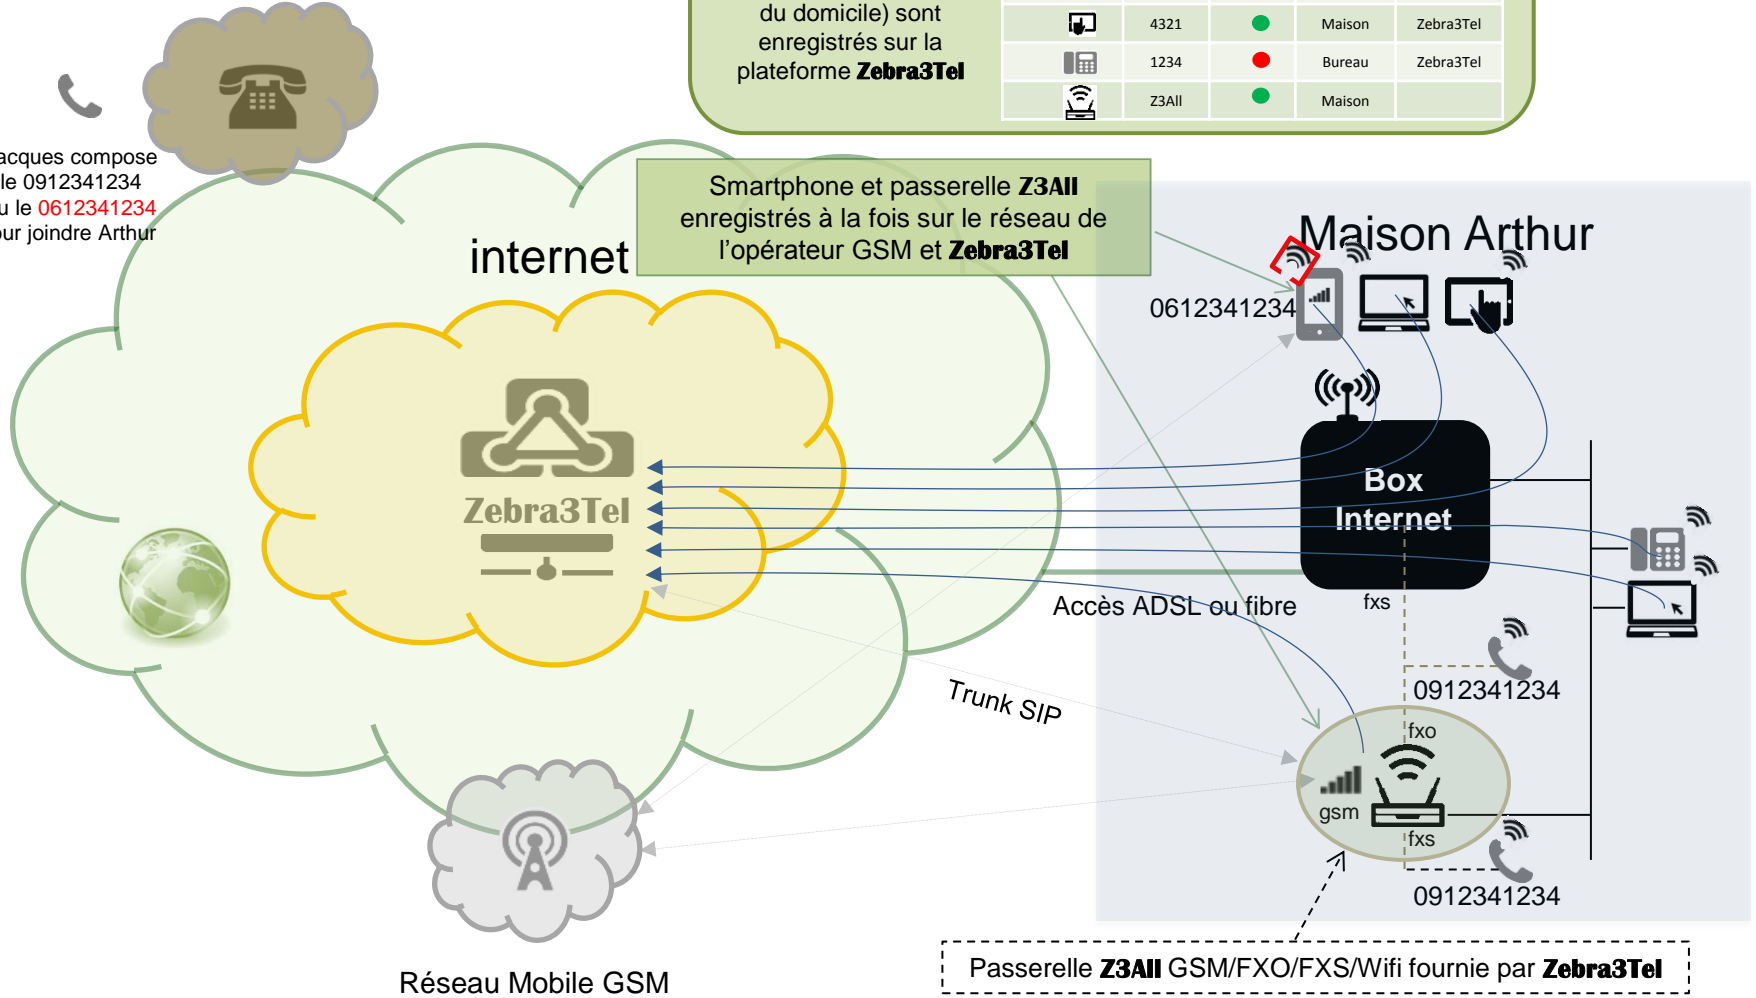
du domicile) sont enregistrés sur la plateforme Zebra3Tel

| | 4321 | | Maison | Zebra3Tel |
|---|---|---|---|---|
| | 1234 | | Bureau | Zebra3Tel |
| | Z3All | | Maison | |

acques compose le 0912341234 u le 0612341234 ur joindre Arthur

internet

Smartphone et passerelle Z3All enregistrés à la fois sur le réseau de l'opérateur GSM et Zebra3Tel

Maison Arthur

0612341234

Zebra3Tel

Box Internet

Accès ADSL ou fibre

fxs

0912341234

fxo

Trunk SIP

gsm

fxs

0912341234

Réseau Mobile GSM

Passerelle Z3All GSM/FXO/FXS/Wifi fournie par Zebra3Tel